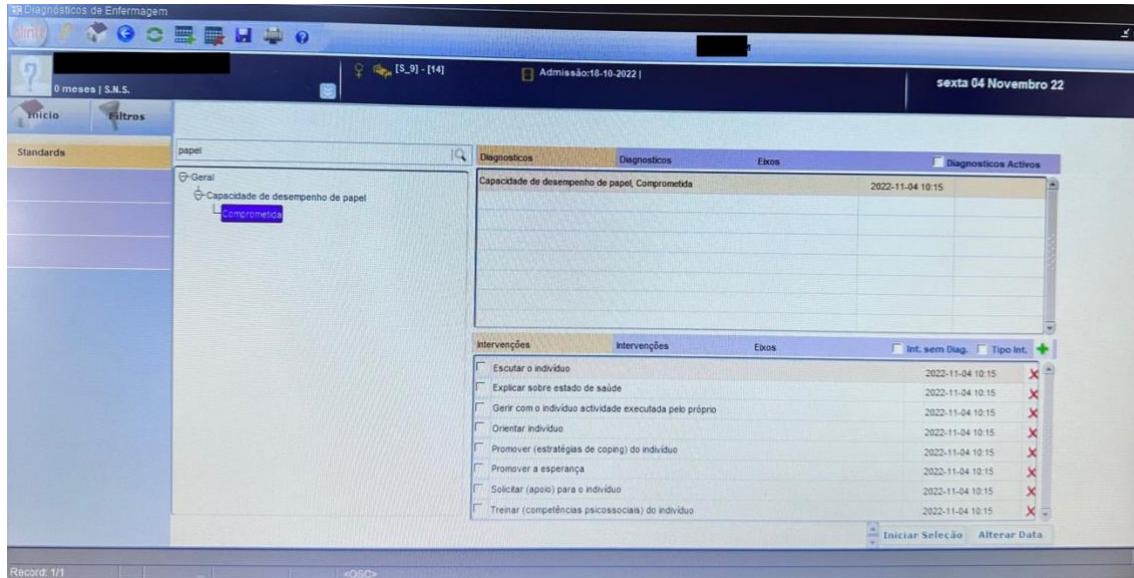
Diagnósticos de Enfermagem

0 meses | S.N.S.

[S_9] - [14]

Admissão:18-10-2022 |

sexta 04 Novembro 22

Início

Filtros

Standards

papel

Geral

Capacidade de desempenho de papel

Comprometida

Diagnosticos | Diagnosticos | Eixos | Diagnosticos Activos

Capacidade de desempenho de papel, Comprometida | 2022-11-04 10:15

Intervenções | Intervenções | Eixos | Int. sem Diag. | Tipo Int.

| Intervenção | Data |
|---|---|
| Escutar o indivíduo | 2022-11-04 10:15 |
| Explicar sobre estado de saúde | 2022-11-04 10:15 |
| Gerir com o indivíduo actividade executada pelo próprio | 2022-11-04 10:15 |
| Orientar indivíduo | 2022-11-04 10:15 |
| Promover (estratégias de coping) do indivíduo | 2022-11-04 10:15 |
| Promover a esperança | 2022-11-04 10:15 |
| Solicitar (apoio) para o indivíduo | 2022-11-04 10:15 |
| Treinar (competências psicossociais) do indivíduo | 2022-11-04 10:15 |

Iniciar Seleção

Alterar Data

Record: 1/1

<OSC>